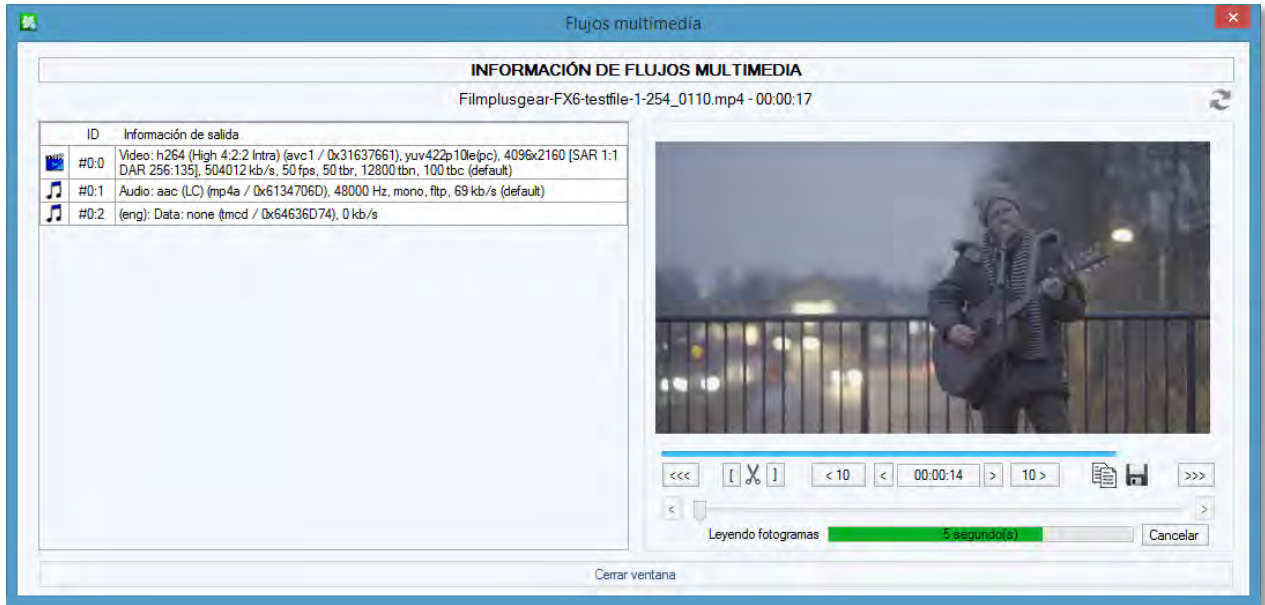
Flujos multimedia

INFORMACIÓN DE FLUJOS MULTIMEDIA

Filmplusgear-FX6-testfile-1-254_0110.mp4 - 00:00:17

| | ID | Información de salida |
|---|---|---|
| | #0:0 | Video: h264 (High 4:2:2 Intra) (avc1 / 0x31637661), yuv422p10le(pc), 4096x2160 [SAR 1:1 DAR 256:135], 504012 kb/s, 50 fps, 50 tbr, 12800 tbn, 100 tbc (default) |
| | #0:1 | Audio: aac (LC) (mp4a / 0x6134706D), 48000 Hz, mono, fltp, 69 kb/s (default) |
| | #0:2 | (eng): Data: none (tmcd / 0x64636D74), 0 kb/s |

<<< [ ] < 10 < 00:00:14 > 10 > >>>

< >

Leyendo fotogramas 5 segundo(s) Cancelar

Cerrar ventana